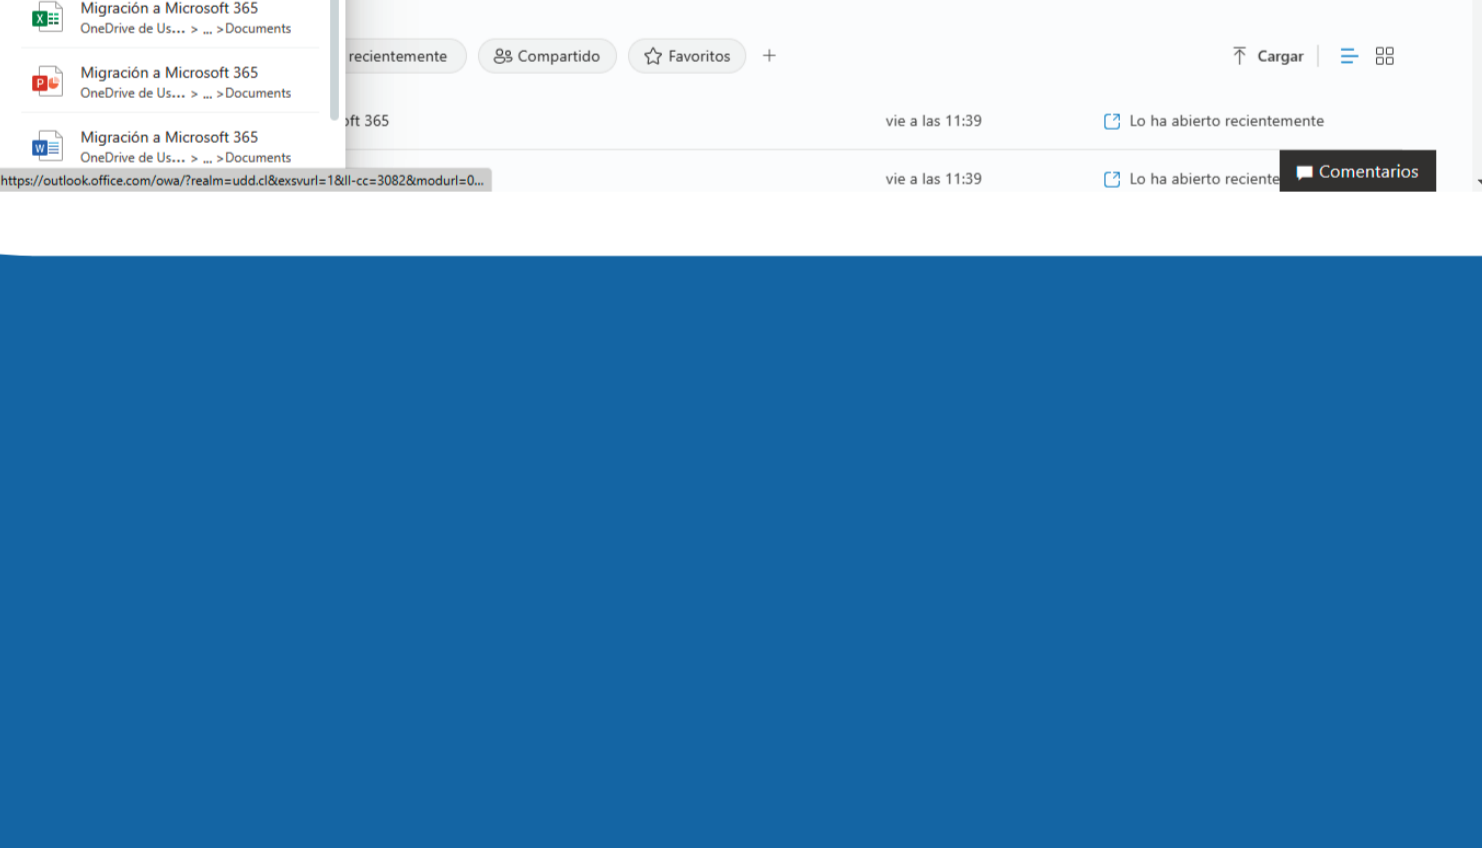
Migración a Microsoft 365
OneDrive de Us... > ... > Documents

Migración a Microsoft 365
OneDrive de Us... > ... > Documents

Migración a Microsoft 365
OneDrive de Us... > ... > Documents

https://outlook.office.com/owa/?realm=udd.cl&exsvurl=1&ll-cc=3082&modurl=0...

recientemente Compartido Favoritos +

Cargar

oft 365 vie a las 11:39 Lo ha abierto recientemente

vie a las 11:39 Lo ha abierto reciente

Comentarios